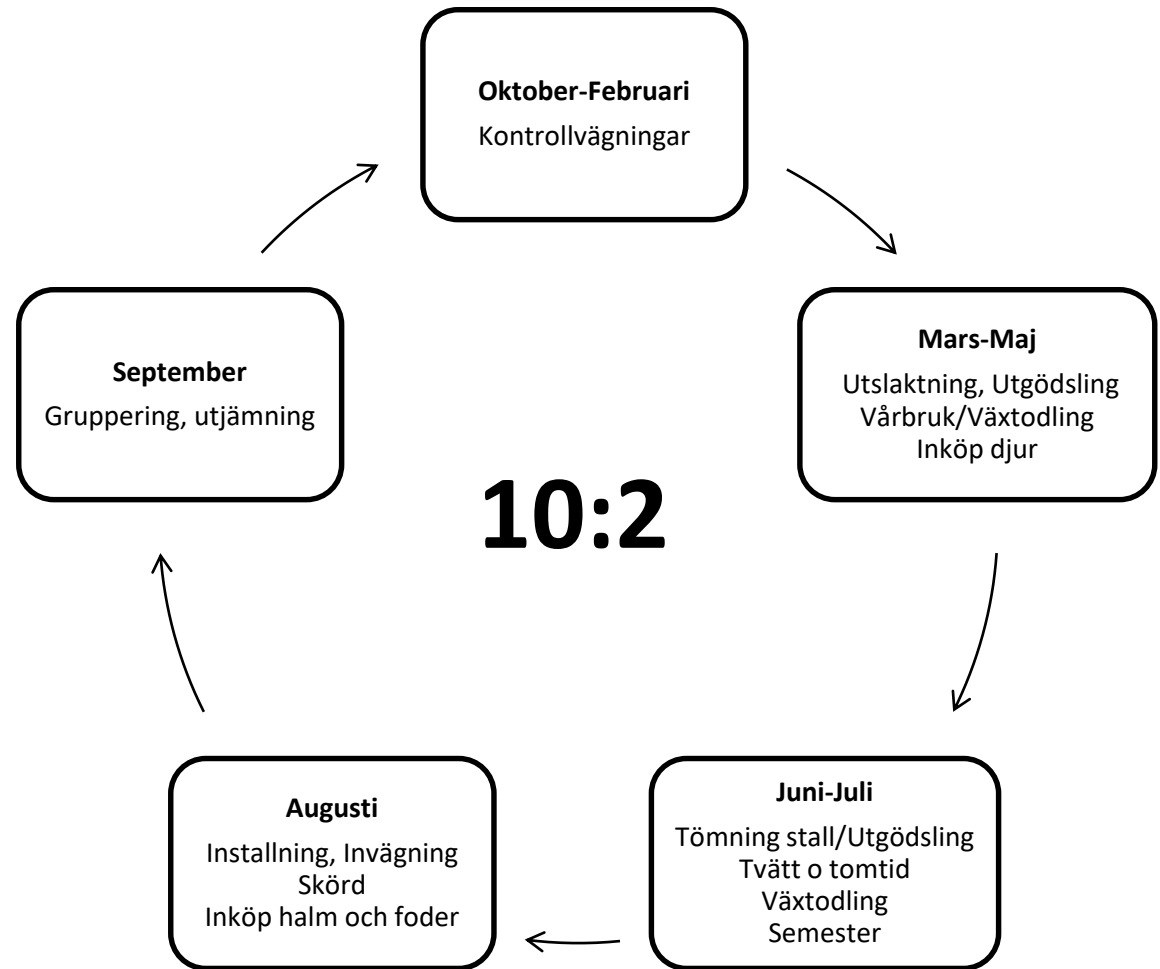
**Oktober-Februari**
Kontrollvägningar

**Mars-Maj**
Utslaktning, Utgödsling
Vårbruk/Växtodling
Inköp djur

**Juni-Juli**
Tömning stall/Utgödsling
Tvätt o tomtid
Växtodling
Semester

**Augusti**
Installning, Invägning
Skörd
Inköp halm och foder

**September**
Gruppering, utjämning

**10:2**